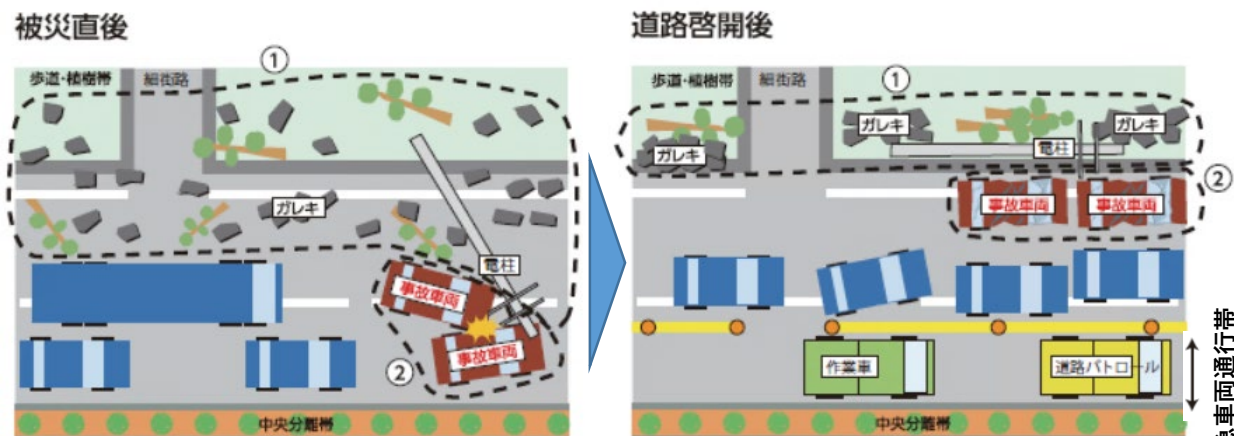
被災直後

①

歩道・植樹帯

細街路

ガレキ

電柱

事故車両

事故車両

②

中央分離帯

道路啓開後

①

歩道・植樹帯

細街路

ガレキ

ガレキ

ガレキ

電柱

②

事故車両

事故車両

作業車

道路パトロール

中央分離帯

緊急車両通行帯